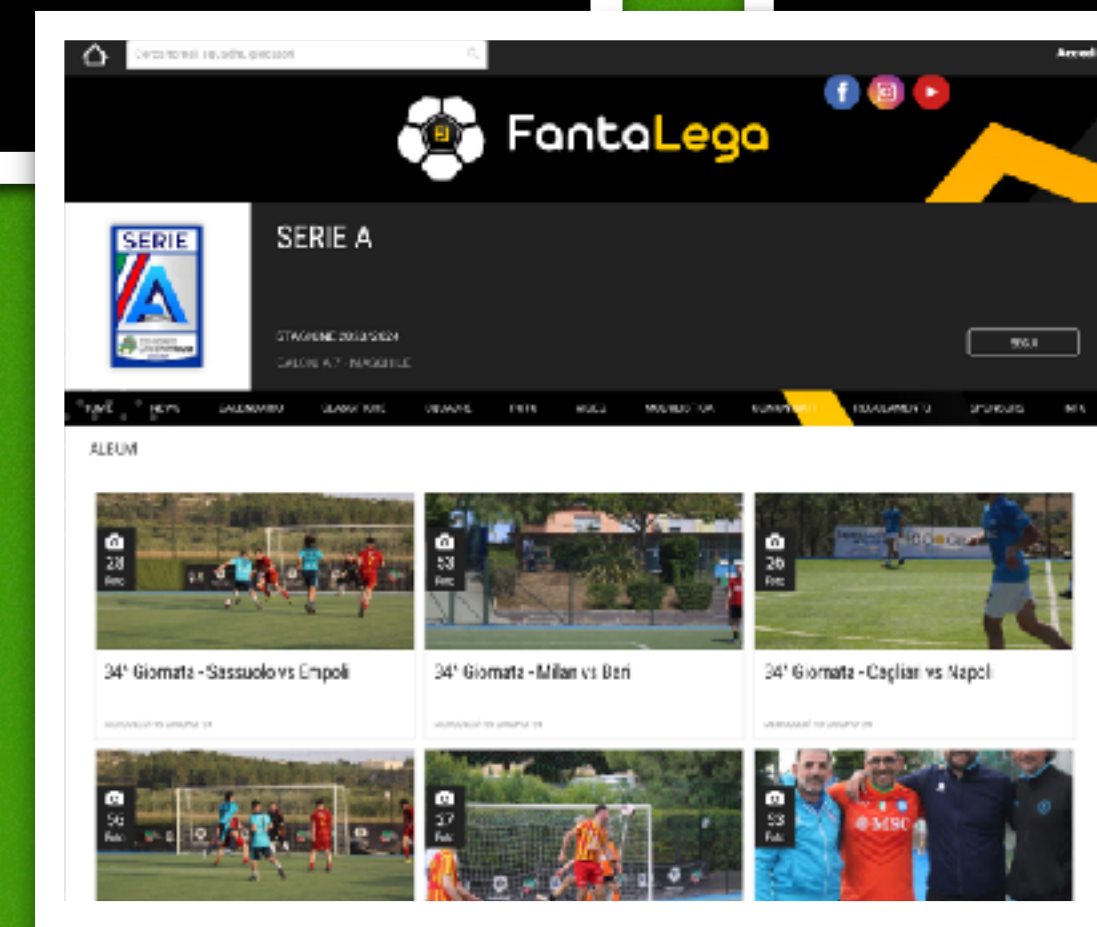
Cerca tornei, squadre, giocatori

Accedi

FantaLega

SERIE

SERIE A

STAGIONE 2023/2024

CALCIO A 7 - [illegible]

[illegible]

HOME NEWS CALENDARIO CLASSIFICHE SQUADRE FOTO VIDEO MARCATORI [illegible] REGOLAMENTO SPONSORS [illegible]

ALBUM

28 Foto

34ª Giornata - Sassuolo vs Empoli

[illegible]

53 Foto

34ª Giornata - Milan vs Bari

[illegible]

26 Foto

34ª Giornata - Cagliari vs Napoli

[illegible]

56 Foto

57 Foto

53 Foto

MSC